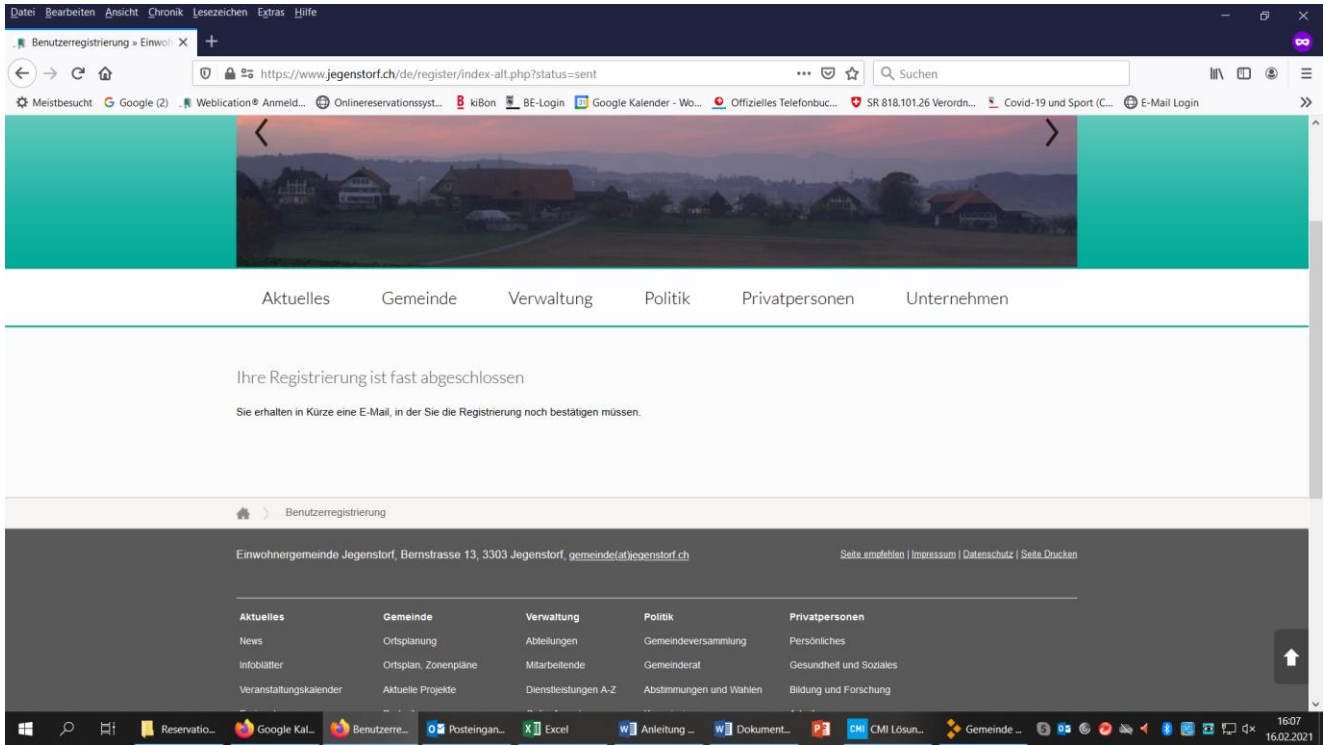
Datei Bearbeiten Ansicht Chronik Lesezeichen Extras Hilfe

Benutzerregistrierung » Einwoh ×

https://www.jegenstorf.ch/de/register/index-alt.php?status=sent

Suchen

Meistbesucht Google (2) Weblication® Anmeld... Onlinereservationssyst... kiBon BE-Login Google Kalender - Wo... Offizielles Telefonbuc... SR 818.101.26 Verordn... Covid-19 und Sport (C... E-Mail Login

Aktuelles Gemeinde Verwaltung Politik Privatpersonen Unternehmen

Ihre Registrierung ist fast abgeschlossen

Sie erhalten in Kürze eine E-Mail, in der Sie die Registrierung noch bestätigen müssen.

Benutzerregistrierung

Einwohnergemeinde Jegenstorf, Bernstrasse 13, 3303 Jegenstorf, gemeinde(at)jegenstorf.ch

Seite empfehlen | Impressum | Datenschutz | Seite Drucken

| Aktuelles | Gemeinde | Verwaltung | Politik | Privatpersonen |
|---|---|---|---|---|
| News | Ortsplanung | Abteilungen | Gemeindeversammlung | Persönliches |
| Infoblätter | Ortsplan, Zonenpläne | Mitarbeitende | Gemeinderat | Gesundheit und Soziales |
| Veranstaltungskalender | Aktuelle Projekte | Dienstleistungen A-Z | Abstimmungen und Wahlen | Bildung und Forschung |

Reservatio... Google Kal... Benutzerre... Posteingan... Excel Anleitung ... Dokument... CMI Lösun... Gemeinde ...

16:07
16.02.2021